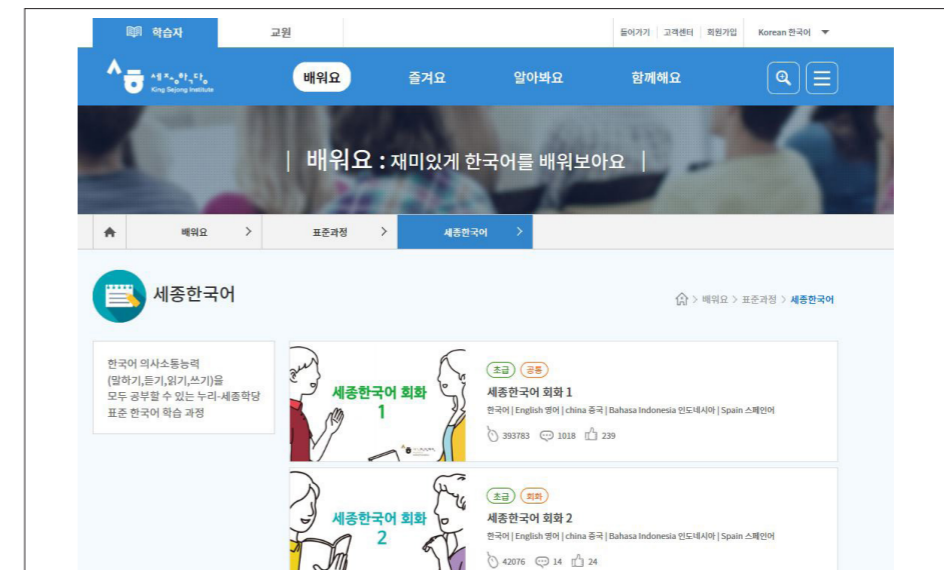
학습자 교원

들어가기 고객센터 회원가입 Korean 한국어

세종학당 King Sejong Institute

배워요 즐겨요 알아봐요 함께해요

| 배워요 : 재미있게 한국어를 배워보아요 |

배워요 > 표준과정 > 세종한국어 >

세종한국어

배워요 > 표준과정 > 세종한국어

한국어 의사소통능력 (말하기,듣기,읽기,쓰기)을 모두 공부할 수 있는 누리-세종학당 표준 한국어 학습 과정

세종한국어 회화 1

초급 공통

세종한국어 회화 1

한국어 | English 영어 | china 중국 | Bahasa Indonesia 인도네시아 | Spain 스페인어

393783 1018 239

세종한국어 회화 2

초급 회화

세종한국어 회화 2

한국어 | English 영어 | china 중국 | Bahasa Indonesia 인도네시아 | Spain 스페인어

42076 14 24